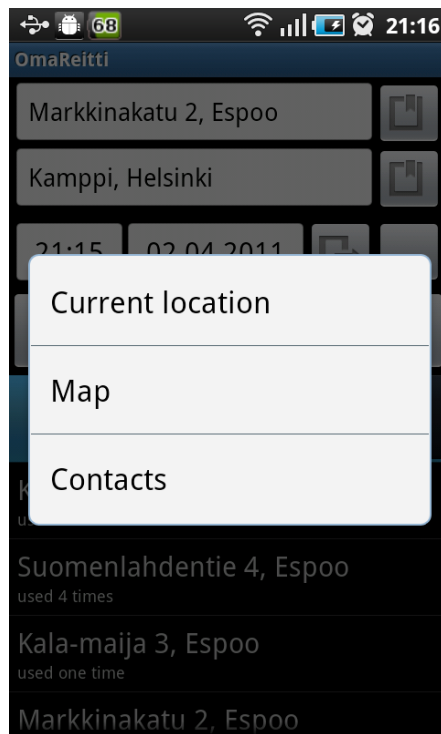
68 21:16

OmaReitti

Markkinakatu 2, Espoo

Kamppi, Helsinki

21:15 02.04.2011

Current location

Map

Contacts

K
us

Suomenlahdentie 4, Espoo
used 4 times

Kala-maija 3, Espoo
used one time

Markkinakatu 2, Espoo